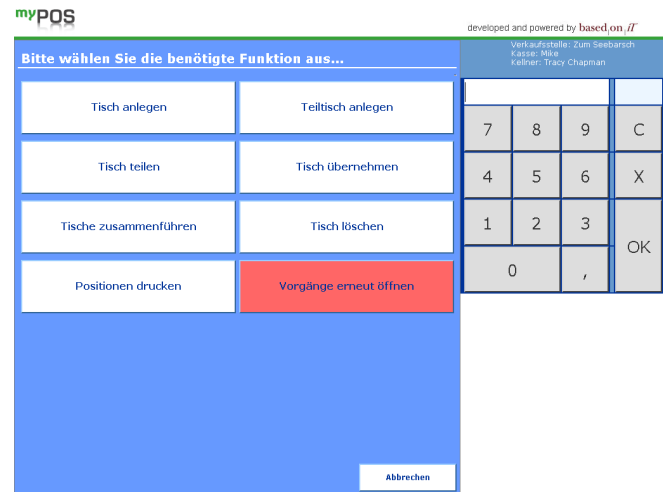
myPOS

developed and powered by based on iT

Bitte wählen Sie die benötigte Funktion aus...

Verkaufsstelle: Zum Seebarsch
Kasse: Mike
Kellner: Tracy Chapman

Tisch anlegen

Teiltisch anlegen

Tisch teilen

Tisch übernehmen

Tische zusammenführen

Tisch löschen

Positionen drucken

Vorgänge erneut öffnen

| 7 | 8 | 9 | C |
|---|---|---|---|
| 4 | 5 | 6 | X |
| 1 | 2 | 3 | OK |
| 0 | | , | |

Abbrechen